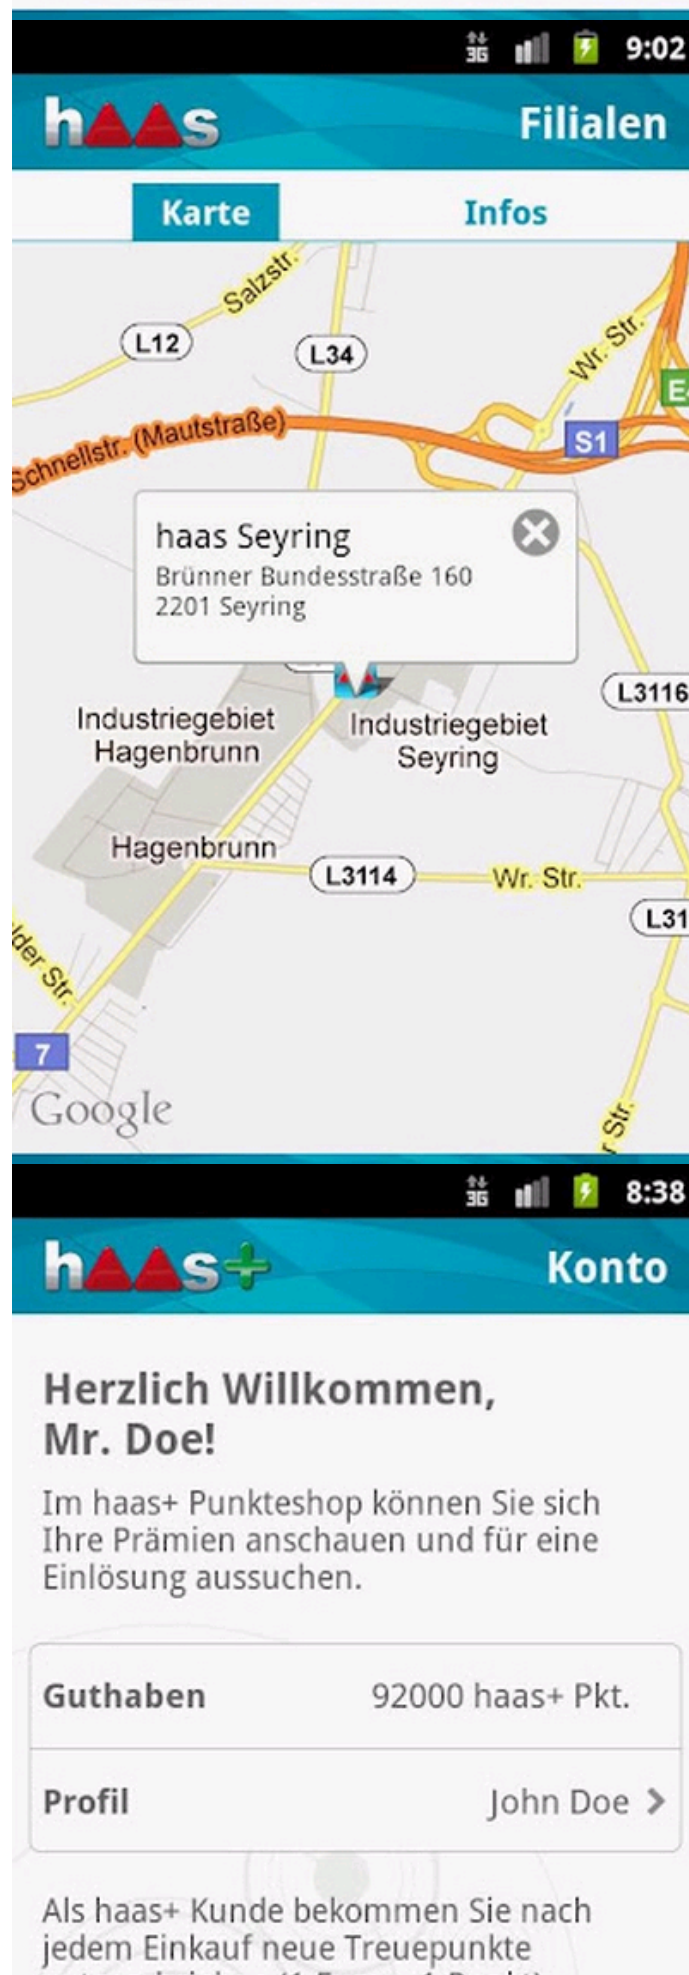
3G 9:02

haas

Filialen

Karte

Infos

Salzstr.

L12

L34

Wr. Str.

E

Schnellstr. (Mautstraße)

S1

haas Seyring
Brünner Bundesstraße 160
2201 Seyring

L3116

Industriegebiet Hagenbrunn

Industriegebiet Seyring

Hagenbrunn

L3114

Wr. Str.

L31

der Str.

7

Google

Str.

3G 8:38

haas+

Konto

Herzlich Willkommen, Mr. Doe!

Im haas+ Punkteshop können Sie sich Ihre Prämien anschauen und für eine Einlösung aussuchen.

| Guthaben | 92000 haas+ Pkt. |
|---|---|
| Profil | John Doe > |

Als haas+ Kunde bekommen Sie nach jedem Einkauf neue Treuepunkte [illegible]